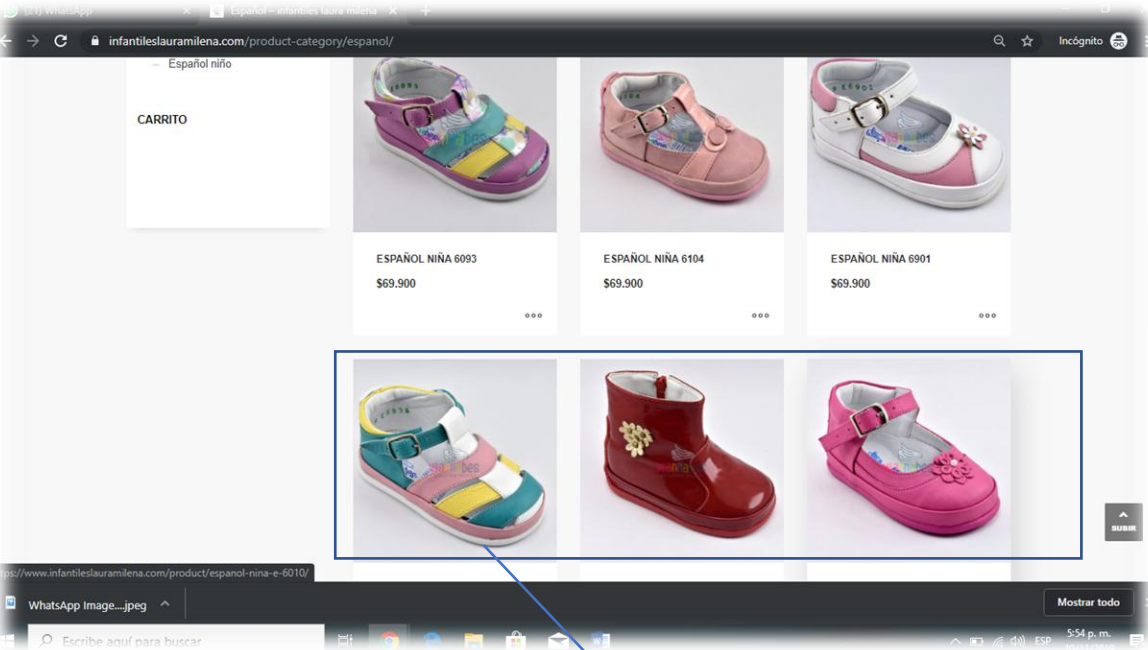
(21) WhatsApp
Español – infantiles laura milena
infantileslauramilena.com/product-category/espanol/
Incógnito

– Español niño

CARRITO

ESPAÑOL NIÑA 6093
$69.900

ESPAÑOL NIÑA 6104
$69.900

ESPAÑOL NIÑA 6901
$69.900

SUBIR

ps://www.infantileslauramilena.com/product/espanol-nina-e-6010/

WhatsApp Image....jpeg

Mostrar todo

Escribe aquí para buscar

ESP
5:54 p. m.